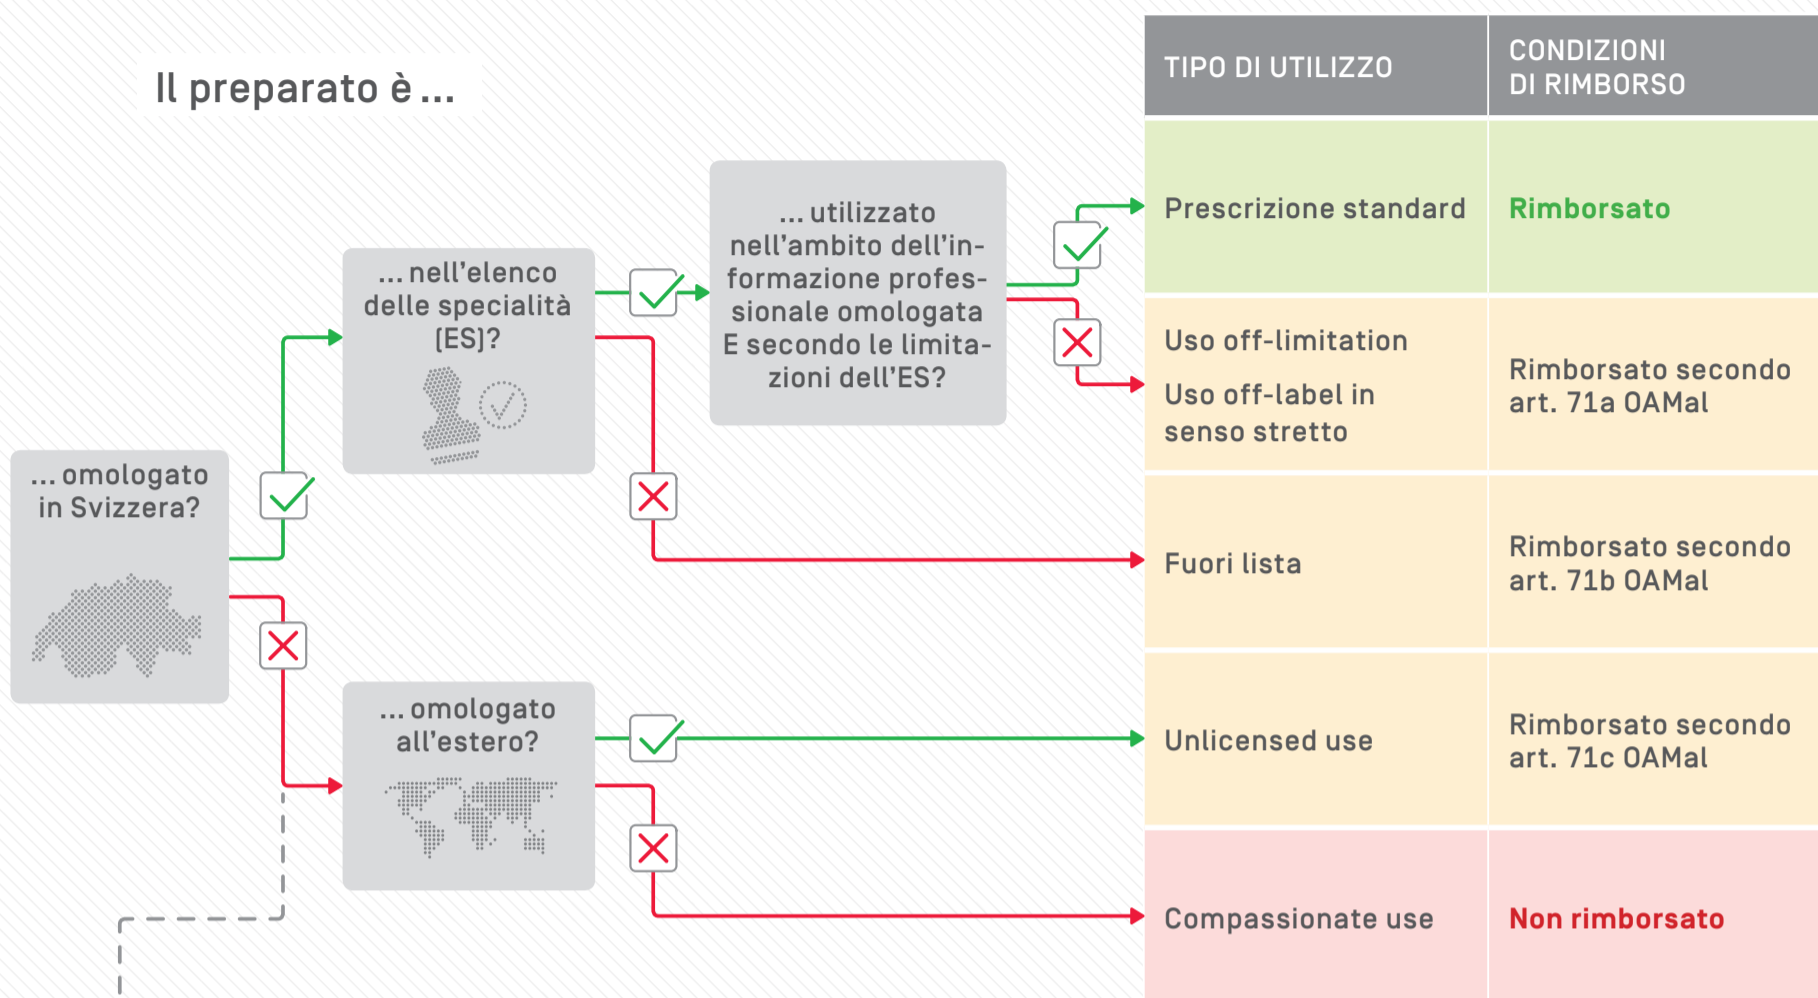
Il preparato è ...

... omologato in Svizzera?

... nell'elenco delle specialità (ES)?

... utilizzato nell'ambito dell'informazione professionale omologata E secondo le limitazioni dell'ES?

... omologato all'estero?

| TIPO DI UTILIZZO | CONDIZIONI DI RIMBORSO |
|---|---|
| Prescrizione standard | Rimborsato |
| Uso off-limitation<br>Uso off-label in senso stretto | Rimborsato secondo art. 71a OAMal |
| Fuori lista | Rimborsato secondo art. 71b OAMal |
| Unlicensed use | Rimborsato secondo art. 71c OAMal |
| Compassionate use | Non rimborsato |